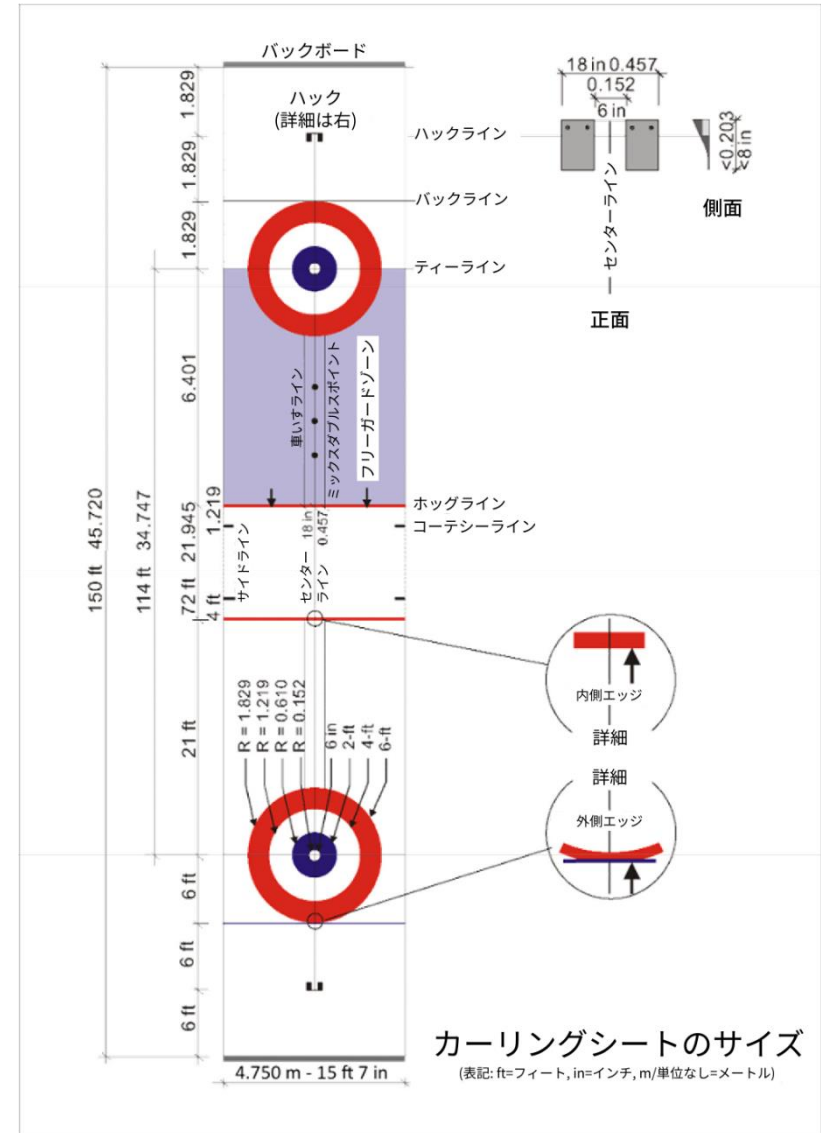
バックボード

1.829

ハック
(詳細は右)

ハックライン

1.829

バックライン

1.829

ティーライン

18 in 0.457
0.152
6 in

<0.203
<8 in

センターライン

側面

正面

6.401

車いすライン

ミックスダブルスポイント

フリーガードゾーン

ホッグライン

1.219

コーテシーライン

150 ft 45.720

114 ft 34.747

72 ft 21.945

4 ft

サイドライン

センター ライン

18 in 0.457

内側エッジ

詳細

21 ft

R = 1.829
R = 1.219
R = 0.610
R = 0.152

6 in
2-ft
4-ft
6-ft

詳細

外側エッジ

6 ft

6 ft

6 ft

カーリングシートのサイズ
(表記: ft=フィート, in=インチ, m/単位なし=メートル)

4.750 m - 15 ft 7 in